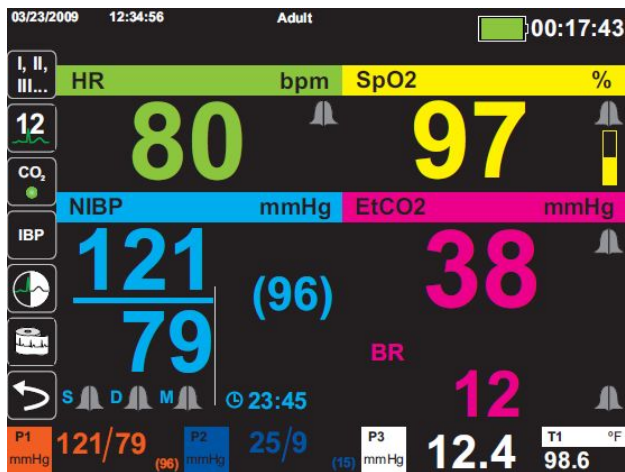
03/23/2009 12:34:56 Adult 00:17:43

I, II, III...

12

$CO_2$

IBP

HR bpm
80

SpO2 %
97

NIBP mmHg
121
79
(96)

S D M

23:45

EtCO2 mmHg
38

BR
12

P1 mmHg 121/79 (96)

P2 mmHg 25/9 (15)

P3 mmHg 12.4

T1 °F 98.6